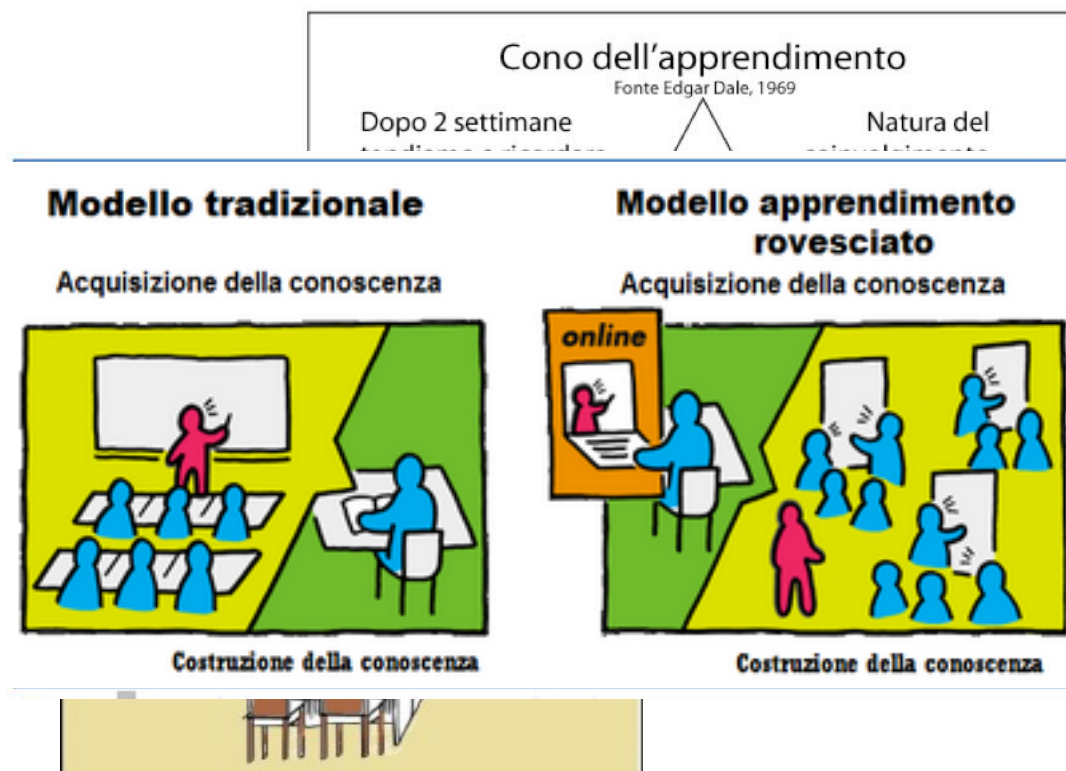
Cono dell'apprendimento
Fonte Edgar Dale, 1969

Dopo 2 settimane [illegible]

Natura del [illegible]

Modello tradizionale

Acquisizione della conoscenza

Costruzione della conoscenza

Modello apprendimento rovesciato

Acquisizione della conoscenza

online

Costruzione della conoscenza